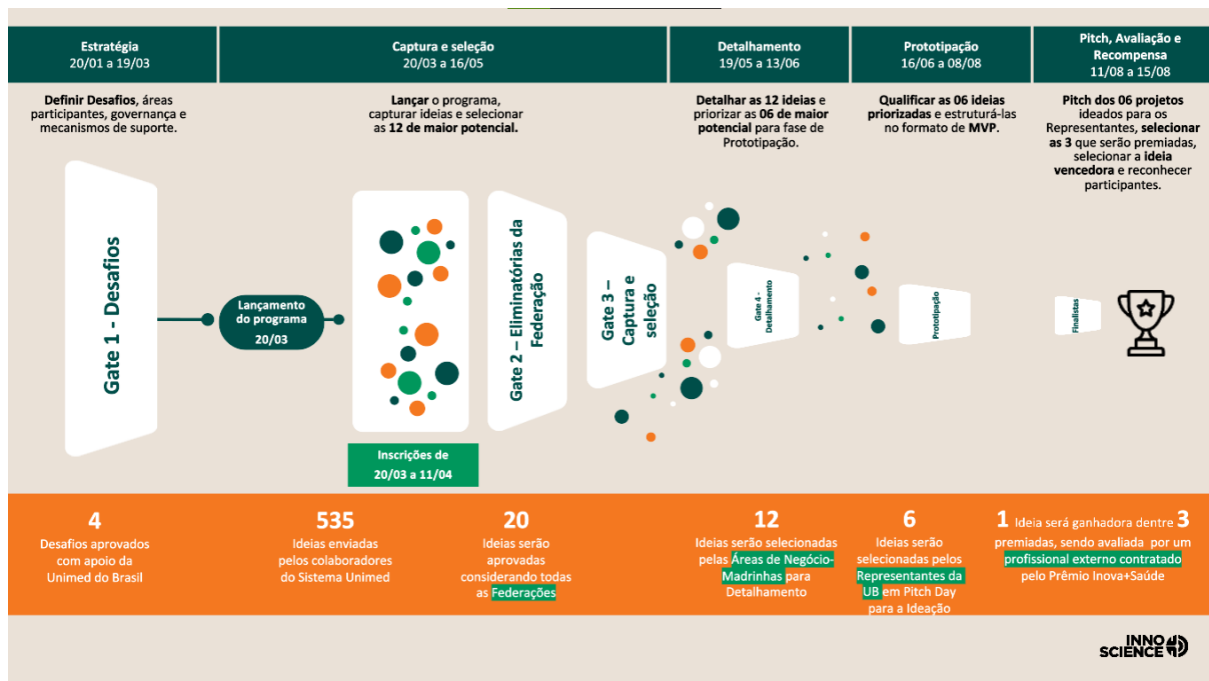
Estratégia
20/01 a 19/03

Captura e seleção
20/03 a 16/05

Detalhamento
19/05 a 13/06

Prototipação
16/06 a 08/08

Pitch, Avaliação e Recompensa
11/08 a 15/08

**Definir Desafios**, áreas participantes, governança e mecanismos de suporte.

**Lançar** o programa, capturar ideias e selecionar as **12 de maior potencial.**

**Detalhar as 12 ideias** e priorizar as **06 de maior potencial** para fase de Prototipação.

**Qualificar as 06 ideias priorizadas** e estruturá-las no formato de **MVP.**

**Pitch dos 06 projetos** ideados para os Representantes, **selecionar as 3** que serão premiadas, selecionar a **ideia vencedora** e reconhecer participantes.

Gate 1 - Desafios

Lançamento do programa
20/03

Inscrições de
20/03 a 11/04

Gate 2 – Eliminatórias da Federação

Gate 3 – Captura e seleção

Gate 4 - Detalhamento

Prototipação

Finalistas

4
Desafios aprovados com apoio da Unimed do Brasil

535
Ideias enviadas pelos colaboradores do Sistema Unimed

20
Ideias serão aprovadas considerando todas as Federações

12
Ideias serão selecionadas pelas Áreas de Negócio-Madrinhas para Detalhamento

6
Ideias serão selecionadas pelos Representantes da UB em Pitch Day para a Ideação

1 Ideia será ganhadora dentre 3 premiadas, sendo avaliada por um profissional externo contratado pelo Prêmio Inova+Saúde

INNO SCIENCE